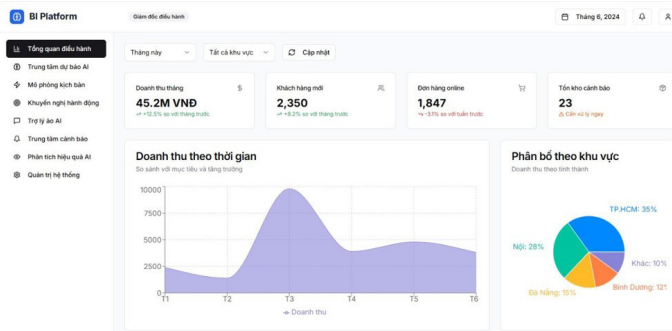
BI Platform

Giám đốc điều hành

Tháng 6, 2024

Tổng quan điều hành
Trung tâm dự báo AI
Mô phỏng kịch bản
Khuyến nghị hành động
Trợ lý ảo AI
Trung tâm cảnh báo
Phân tích hiệu quả AI
Quản trị hệ thống

Tháng này
Tất cả khu vực
Cập nhật

Doanh thu tháng
45.2M VNĐ
+12.5% so với tháng trước

Khách hàng mới
2,350
+8.2% so với tháng trước

Đơn hàng online
1,847
-3.1% so với tuần trước

Tồn kho cảnh báo
23
Cần xử lý ngay

Doanh thu theo thời gian
So sánh với mục tiêu và tăng trưởng

10000
7500
5000
2500
0
T1
T2
T3
T4
T5
T6
Doanh thu

Phân bổ theo khu vực
Doanh thu theo tỉnh thành

TP.HCM: 35%
Nội: 28%
Khác: 10%
Đà Nẵng: 15%
Bình Dương: 12